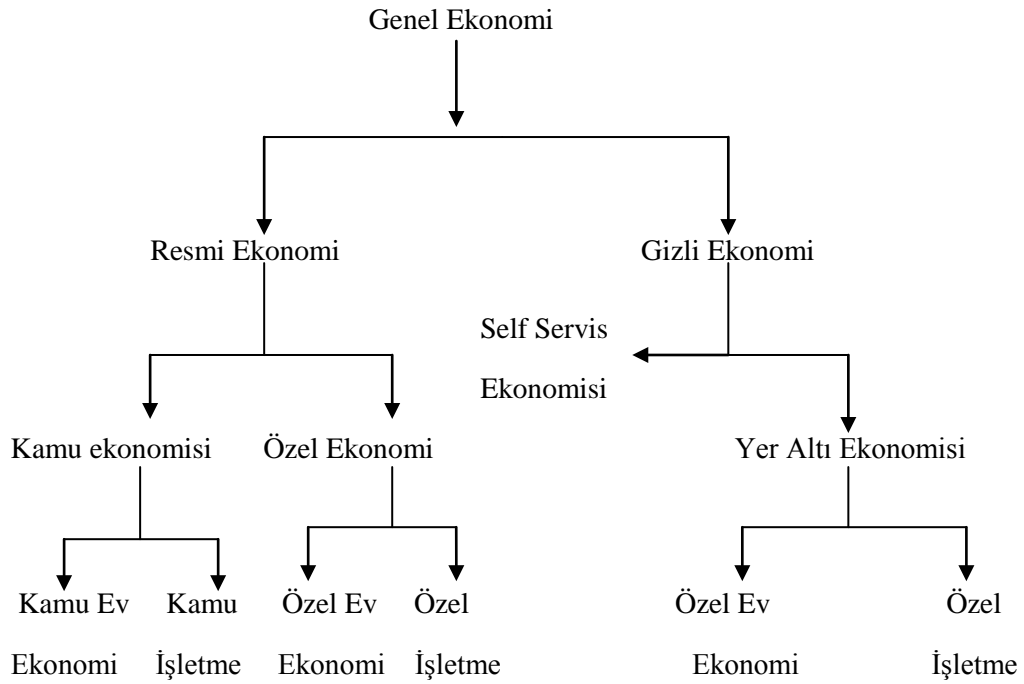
Genel Ekonomi

Resmi Ekonomi

Gizli Ekonomi

Self Servis Ekonomisi

Kamu ekonomisi

Özel Ekonomi

Yer Altı Ekonomisi

Kamu Ev Ekonomi

Kamu İşletme

Özel Ev Ekonomi

Özel İşletme

Özel Ev Ekonomi

Özel İşletme